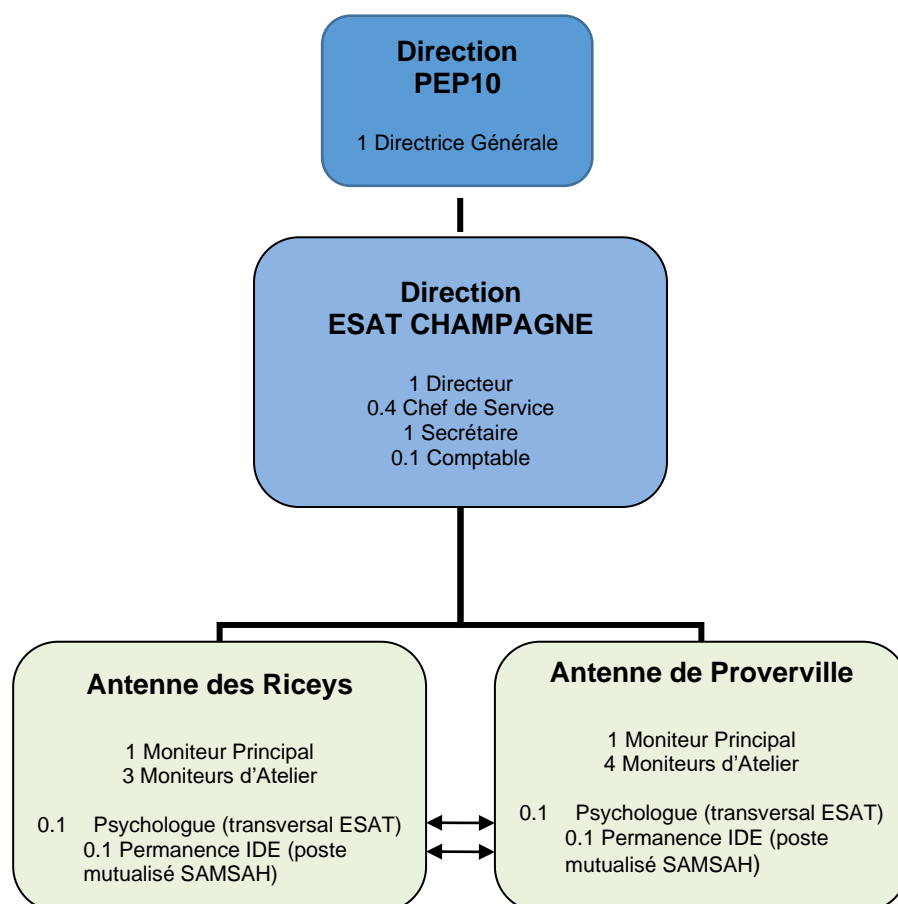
Direction
PEP10

1 Directrice Générale

Direction
ESAT CHAMPAGNE

1 Directeur
0.4 Chef de Service
1 Secrétaire
0.1 Comptable

Antenne des Riceys

1 Moniteur Principal
3 Moniteurs d'Atelier

0.1 Psychologue (transversal ESAT)
0.1 Permanence IDE (poste mutualisé SAMSAH)

Antenne de Proverville

1 Moniteur Principal
4 Moniteurs d'Atelier

0.1 Psychologue (transversal ESAT)
0.1 Permanence IDE (poste mutualisé SAMSAH)